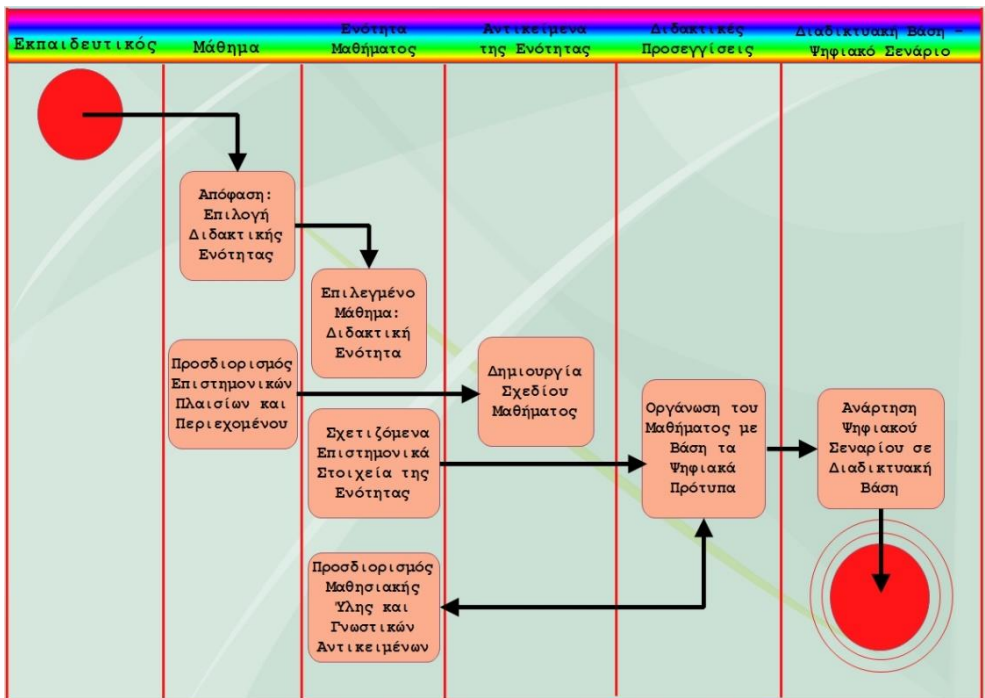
| Εκπαιδευτικός | Μάθημα | Ενότητα Μαθήματος | Αντικείμενα της Ενότητας | Διδακτικές Προσεγγίσεις | Διαδικτυακή Βάση – Ψηφιακό Σενάριο |
|---|---|---|---|---|---|

Απόφαση: Επιλογή Διδακτικής Ενότητας

Επιλεγμένο Μάθημα: Διδακτική Ενότητα

Προσδιορισμός Επιστημονικών Πλαισίων και Περιεχομένου

Δημιουργία Σχεδίου Μαθήματος

Σχετιζόμενα Επιστημονικά Στοιχεία της Ενότητας

Οργάνωση του Μαθήματος με Βάση τα Ψηφιακά Πρότυπα

Ανάρτηση Ψηφιακού Σεναρίου σε Διαδικτυακή Βάση

Προσδιορισμός Μαθησιακής Ύλης και Γνωστικών Αντικειμένων